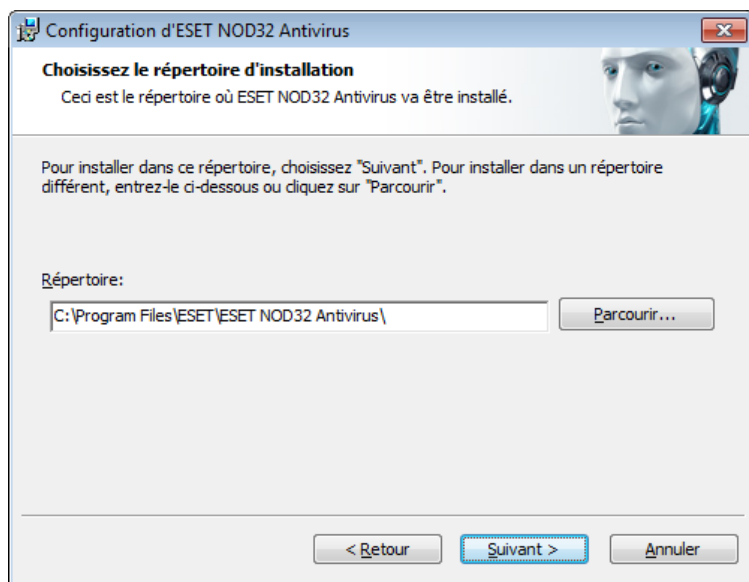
Configuration d'ESET NOD32 Antivirus

Choisissez le répertoire d'installation

Ceci est le répertoire où ESET NOD32 Antivirus va être installé.

Pour installer dans ce répertoire, choisissez "Suivant". Pour installer dans un répertoire différent, entrez-le ci-dessous ou cliquez sur "Parcourir".

Répertoire:

C:\Program Files\ESET\ESET NOD32 Antivirus\

Parcourir...

< Retour

Suivant >

Annuler